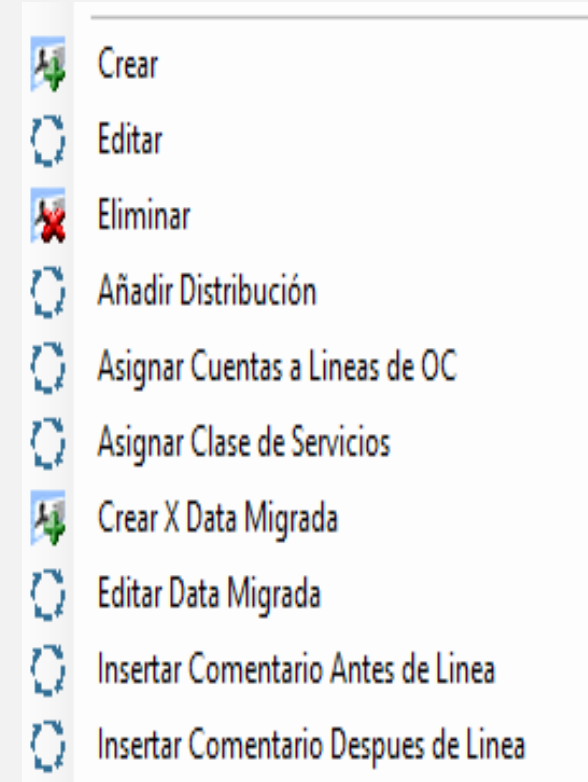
Crear
Editar
Eliminar
Añadir Distribución
Asignar Cuentas a Lineas de OC
Asignar Clase de Servicios
Crear X Data Migrada
Editar Data Migrada
Insertar Comentario Antes de Linea
Insertar Comentario Despues de Linea